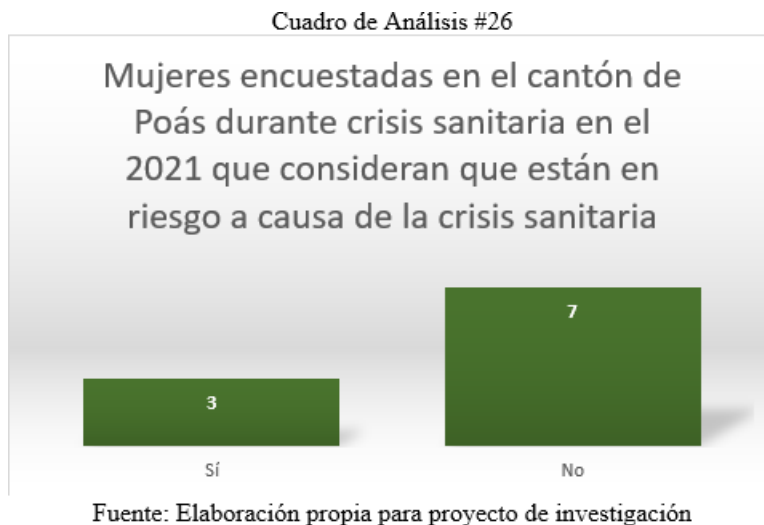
Cuadro de Análisis #26

Mujeres encuestadas en el cantón de Poás durante crisis sanitaria en el 2021 que consideran que están en riesgo a causa de la crisis sanitaria

3

7

Sí

No

Fuente: Elaboración propia para proyecto de investigación